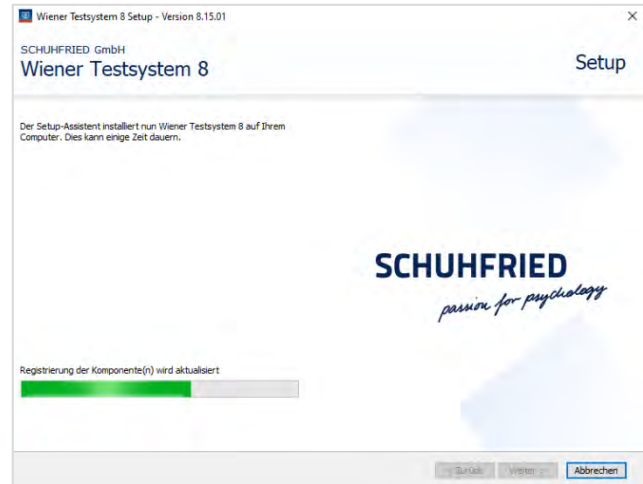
Wiener Testsystem 8 Setup - Version 8.15.01

×

SCHUHFRIED GmbH

Wiener Testsystem 8

Setup

Der Setup-Assistent installiert nun Wiener Testsystem 8 auf Ihrem Computer. Dies kann einige Zeit dauern.

SCHUHFRIED

passion for psychology

Registrierung der Komponente(n) wird aktualisiert

< Zurück

Weiter >

Abbrechen